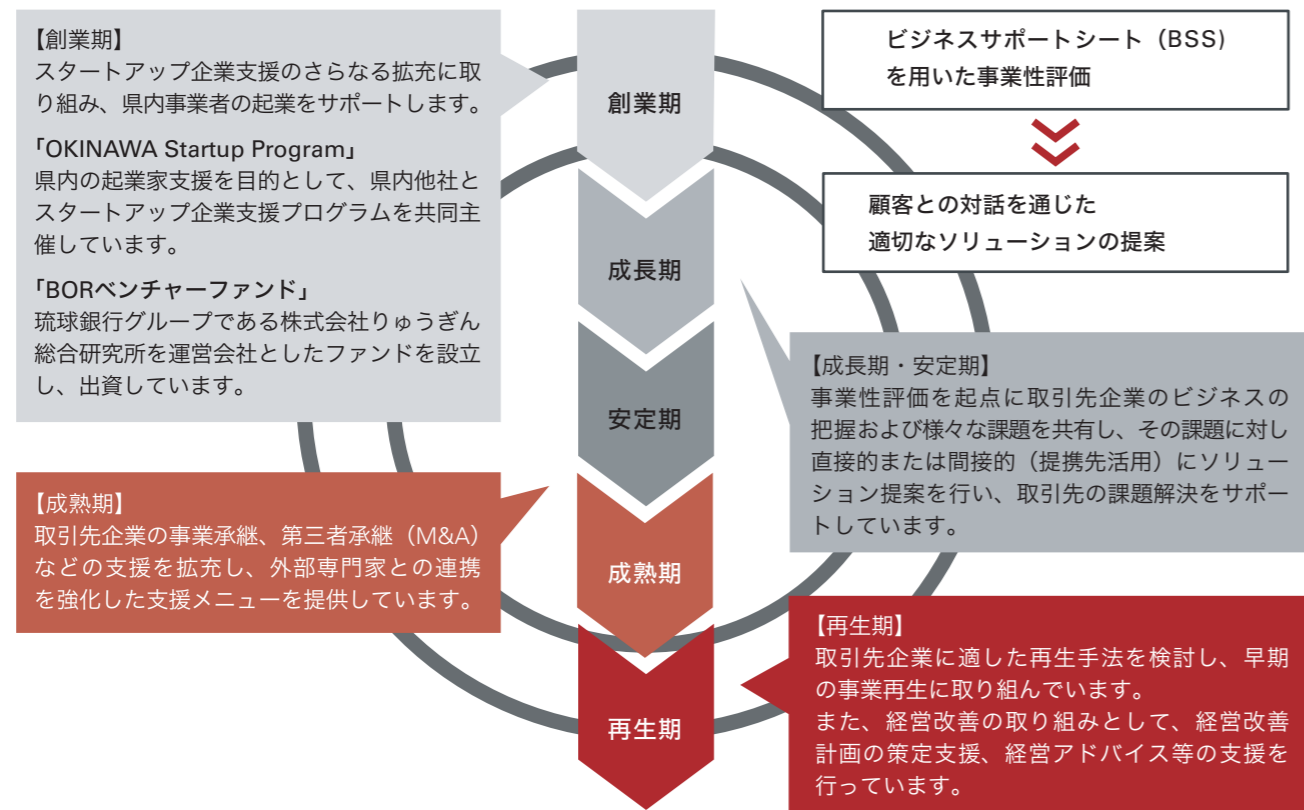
【創業期】
スタートアップ企業支援のさらなる拡充に取り組み、県内事業者の起業をサポートします。

「OKINAWA Startup Program」
県内の起業家支援を目的として、県内他社とスタートアップ企業支援プログラムを共同主催しています。

「BORベンチャーファンド」
琉球銀行グループである株式会社りゅうぎん総合研究所を運営会社としたファンドを設立し、出資しています。

創業期

成長期

安定期

成熟期

再生期

ビジネスサポートシート（BSS）を用いた事業性評価

顧客との対話を通じた適切なソリューションの提案

【成長期・安定期】
事業性評価を起点に取引先企業のビジネスの把握および様々な課題を共有し、その課題に対し直接的または間接的（提携先活用）にソリューション提案を行い、取引先の課題解決をサポートしています。

【成熟期】
取引先企業の事業承継、第三者承継（M&A）などの支援を拡充し、外部専門家との連携を強化した支援メニューを提供しています。

【再生期】
取引先企業に適した再生手法を検討し、早期の事業再生に取り組んでいます。
また、経営改善の取り組みとして、経営改善計画の策定支援、経営アドバイス等の支援を行っています。